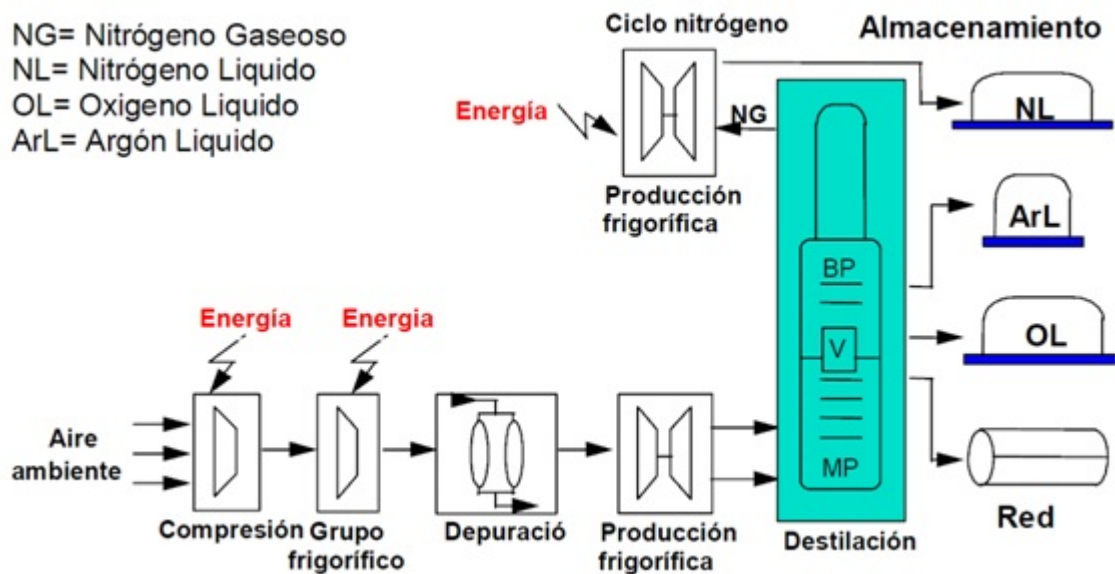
NG= Nitrógeno Gaseoso
NL= Nitrógeno Liquido
OL= Oxigeno Liquido
ArL= Argón Liquido

Ciclo nitrógeno

Almacenamiento

Energía

NG

Producción frigorífica

NL

ArL

BP

OL

V

MP

Energía

Energia

Aire ambiente

Compresión

Grupo frigorífico

Depuració

Producción frigorífica

Destilación

Red